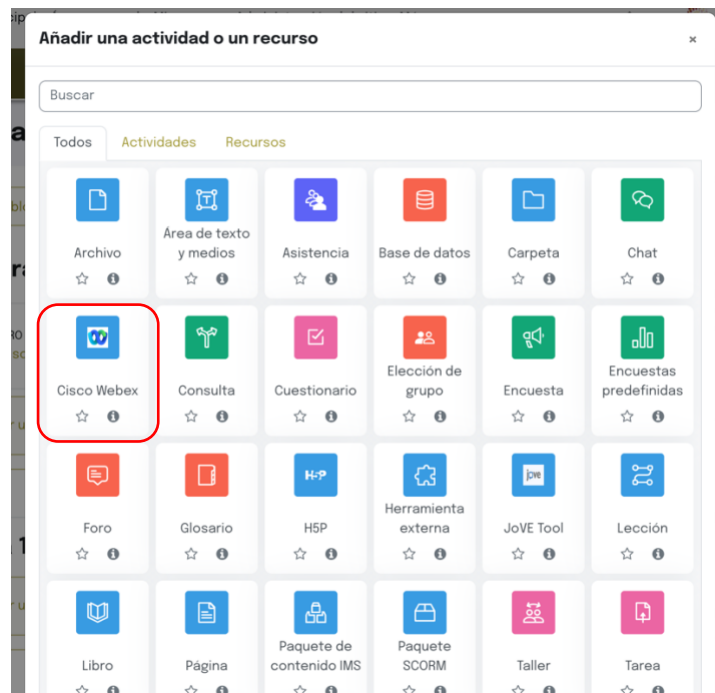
Añadir una actividad o un recurso

×

Buscar

Todos
Actividades
Recursos

Archivo
Área de texto y medios
Asistencia
Base de datos
Carpeta
Chat

Cisco Webex
Consulta
Cuestionario
Elección de grupo
Encuesta
Encuestas predefinidas

Foro
Glosario
H5P
Herramienta externa
JoVE Tool
Lección

Libro
Página
Paquete de contenido IMS
Paquete SCORM
Taller
Tarea